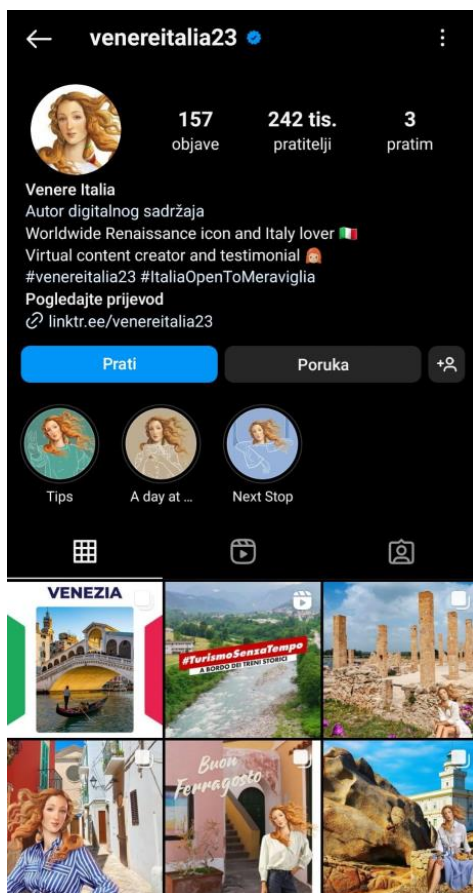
venereitalia23

157
objave

242 tis.
pratitelji

3
pratim

Venere Italia
Autor digitalnog sadržaja
Worldwide Renaissance icon and Italy lover 🇮🇹
Virtual content creator and testimonial 👩
#venereitalia23 #ItaliaOpenToMeraviglia
Pogledajte prijevod
linktr.ee/venereitalia23

Prati
Poruka

Tips
A day at ...
Next Stop

VENEZIA

#TurismoSenzaTempo
A BORDO DEI TRENI STORICI

Buon Ferragosto